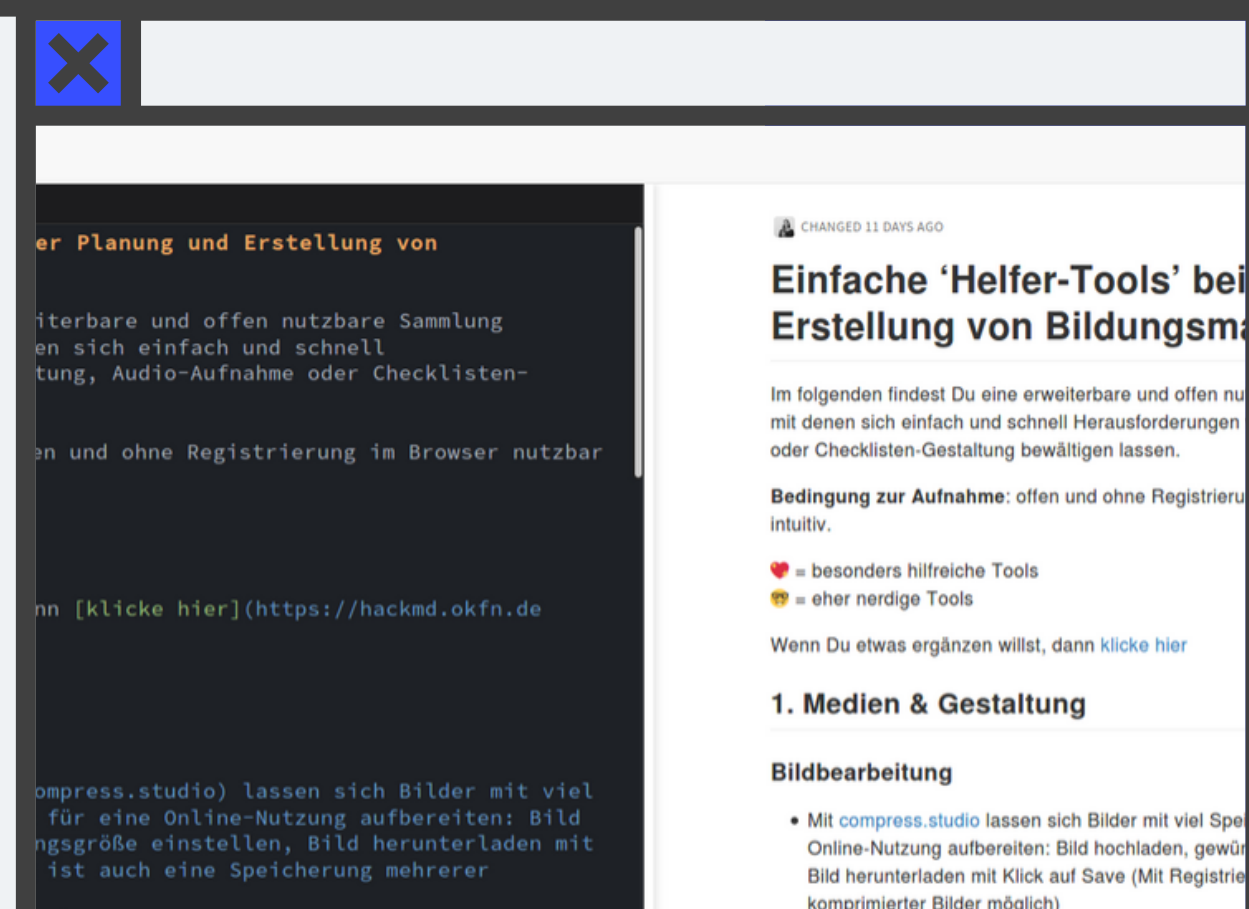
er Planung und Erstellung von

iterbare und offen nutzbare Sammlung
en sich einfach und schnell
tung, Audio-Aufnahme oder Checklisten-

en und ohne Registrierung im Browser nutzbar

nn [klicke hier](https://hackmd.okfn.de

ompress.studio) lassen sich Bilder mit viel
für eine Online-Nutzung aufbereiten: Bild
ngsgröße einstellen, Bild herunterladen mit
ist auch eine Speicherung mehrerer

CHANGED 11 DAYS AGO

Einfache 'Helfer-Tools' bei
Erstellung von Bildungsma

Im folgenden findest Du eine erweiterbare und offen nu
mit denen sich einfach und schnell Herausforderungen
oder Checklisten-Gestaltung bewältigen lassen.

**Bedingung zur Aufnahme**: offen und ohne Registrieru
intuitiv.

❤️ = besonders hilfreiche Tools
🤓 = eher nerdige Tools

Wenn Du etwas ergänzen willst, dann klicke hier

1. Medien & Gestaltung

Bildbearbeitung

• Mit compress.studio lassen sich Bilder mit viel Spe
Online-Nutzung aufbereiten: Bild hochladen, gewün
Bild herunterladen mit Klick auf Save (Mit Registrie
komprimierter Bilder möglich)